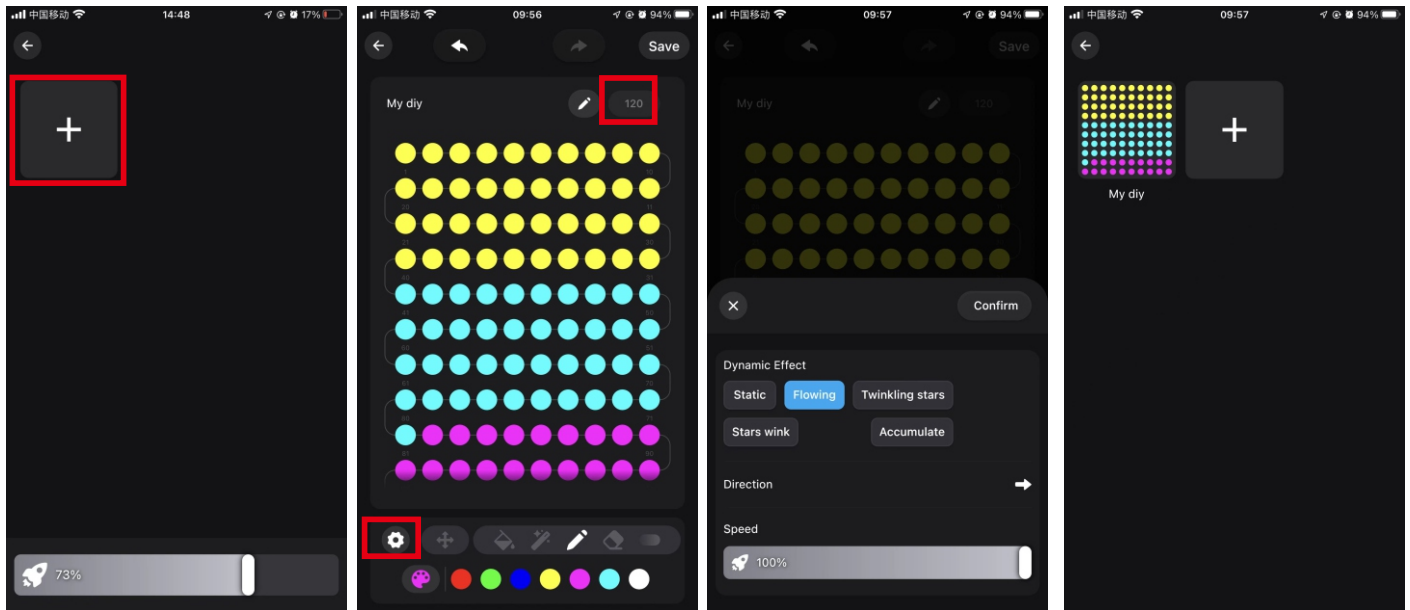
中国移动 14:48 17%

+

73%

中国移动 09:56 94%

Save

My diy 120

中国移动 09:57 94%

Save

My diy 120

Confirm

Dynamic Effect

Static Flowing Twinkling stars

Stars wink Accumulate

Direction

Speed

100%

中国移动 09:57 94%

+

My diy